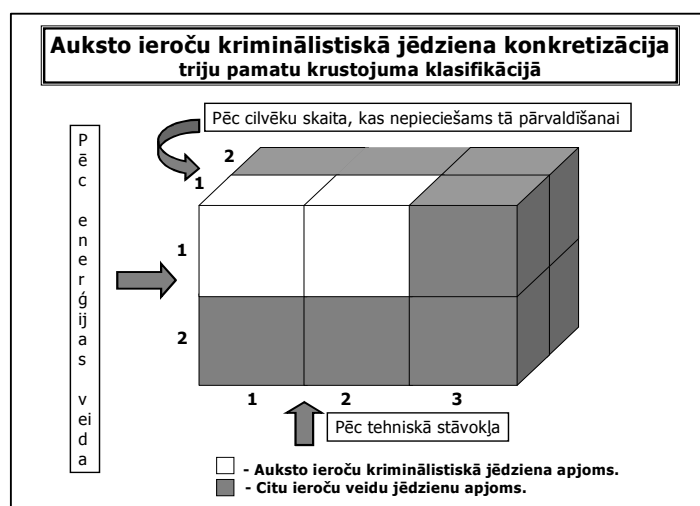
Auksto ieroču kriminālistiskā jēdziena konkretizācija
triju pamatu krustojuma klasifikācijā

Pēc cilvēku skaita, kas nepieciešams tā pārvaldīšanai

Pēc enerģijas veida

2
1
1
2
1
2
3

Pēc tehniskā stāvokļa

- Auksto ieroču kriminālistiskā jēdziena apjoms.
- Citu ieroču veidu jēdzienu apjoms.